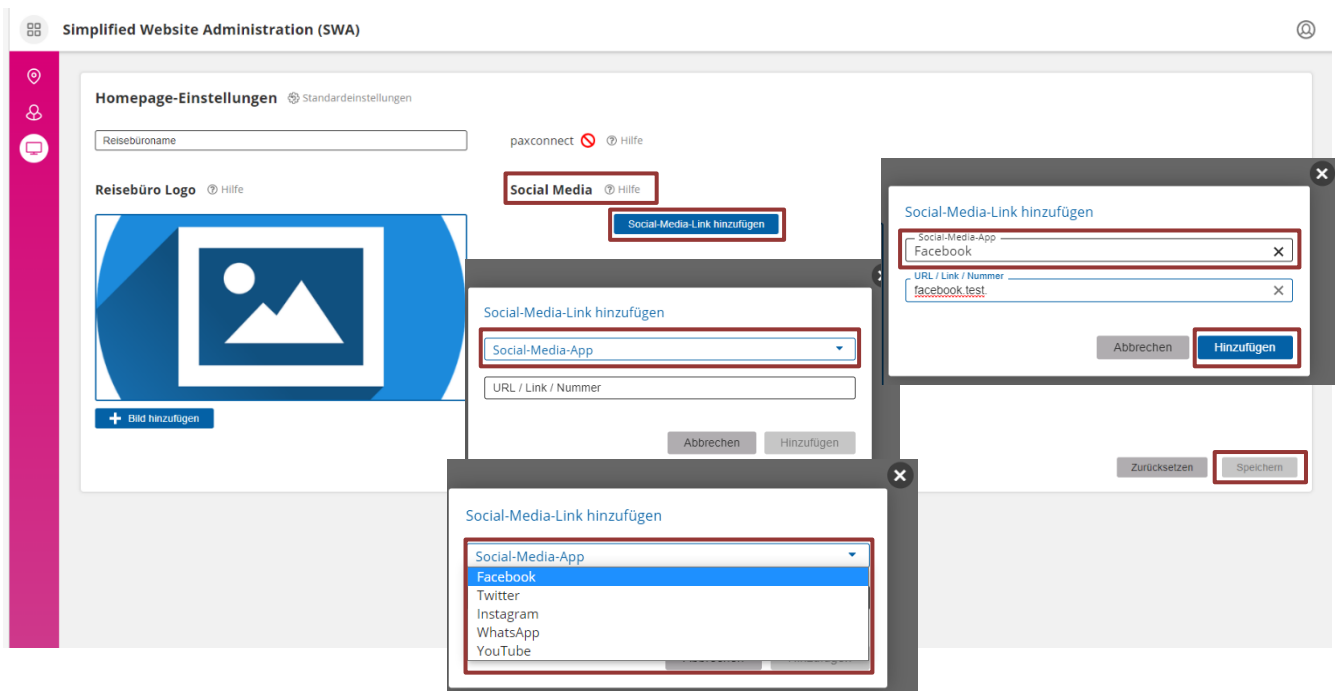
Simplified Website Administration (SWA)

Homepage-Einstellungen Standardeinstellungen

Reisebüroname

paxconnect Hilfe

Reisebüro Logo Hilfe

Social Media Hilfe

Social-Media-Link hinzufügen

Bild hinzufügen

Zurücksetzen Speichern

Social-Media-Link hinzufügen

Social-Media-App

URL / Link / Nummer

Abbrechen Hinzufügen

Social-Media-Link hinzufügen

Social-Media-App
Facebook

URL / Link / Nummer
facebook.test

Abbrechen Hinzufügen

Social-Media-Link hinzufügen

Social-Media-App

Facebook
Twitter
Instagram
WhatsApp
YouTube